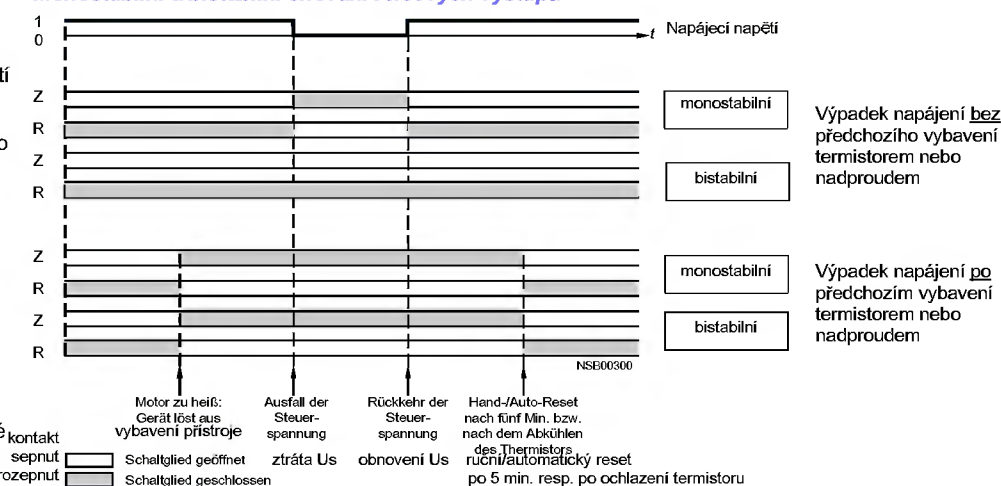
1
0
$t$ Napájecí napětí

tí

Z
R
o
Z
R

monostabilní
bistabilní

Výpadek napájení bez předchozího vybavení termistorem nebo nadproudem

Z
R
Z
R

monostabilní
bistabilní

Výpadek napájení po předchozím vybavení termistorem nebo nadproudem

NSB00300

Motor zu heiß: Gerät löst aus
vybavení přístroje

Ausfall der Steuerspannung
ztráta Us

Rückkehr der Steuerspannung
obnovení Us

Hand-/Auto-Reset nach fünf Min. bzw. nach dem Abkühlen des Thermistors
ruční/automatický reset po 5 min. resp. po ochlazení termistoru

kontakt
sepnut
rozepnut

Schaltglied geöffnet
Schaltglied geschlossen